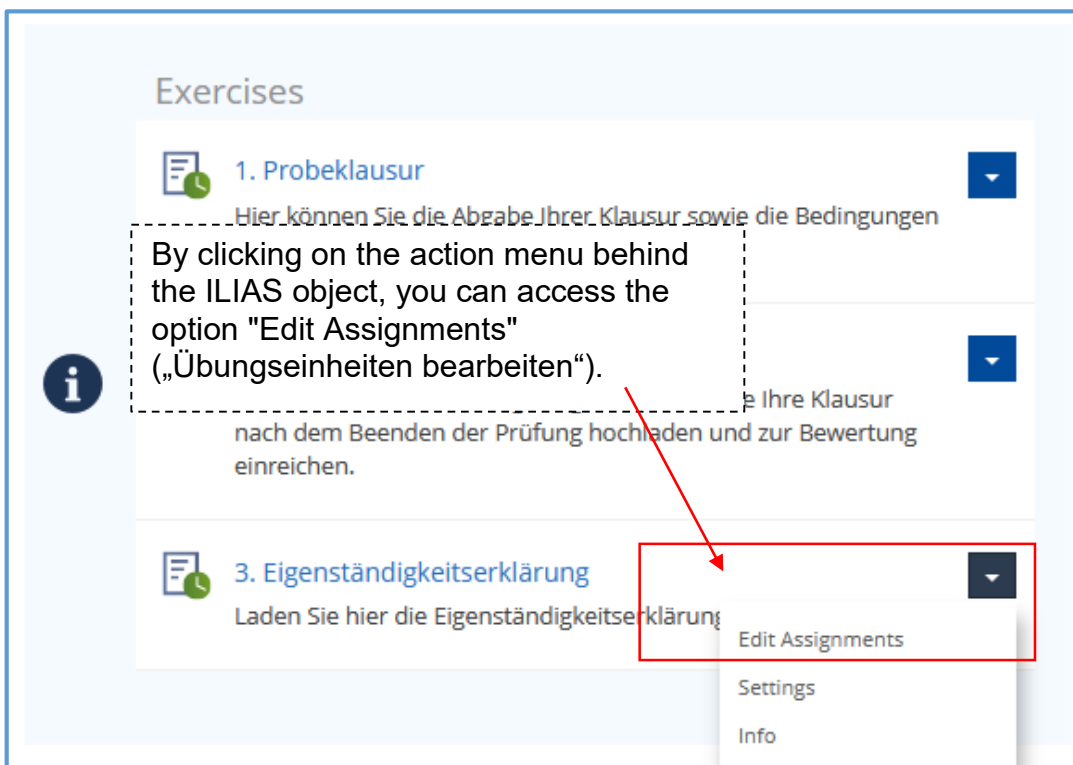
Exercises

1. Probeklausur

Hier können Sie die Abgabe Ihrer Klausur sowie die Bedingungen

By clicking on the action menu behind the ILIAS object, you can access the option "Edit Assignments" („Übungseinheiten bearbeiten“).

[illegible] Ihre Klausur nach dem Beenden der Prüfung hochladen und zur Bewertung einreichen.

3. Eigenständigkeitserklärung

Laden Sie hier die Eigenständigkeitserklärung

Edit Assignments

Settings

Info